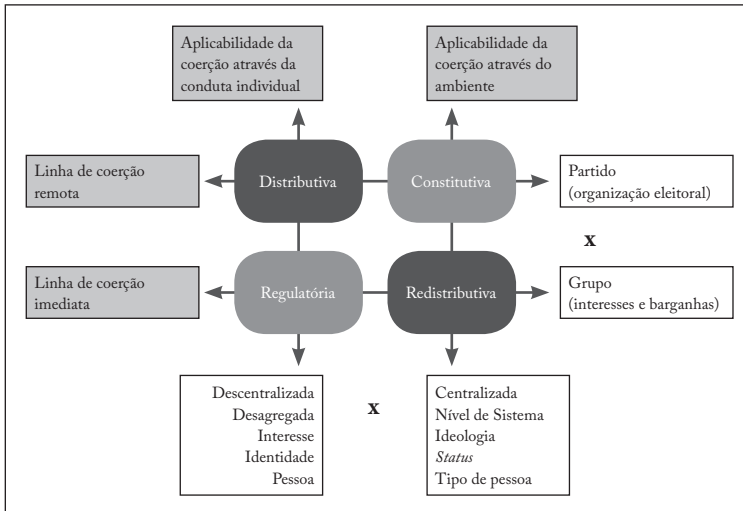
Aplicabilidade da coerção através da conduta individual

Aplicabilidade da coerção através do ambiente

Linha de coerção remota

Distributiva

Constitutiva

Partido (organização eleitoral)

x

Linha de coerção imediata

Regulatória

Redistributiva

Grupo (interesses e barganhas)

Descentralizada
Desagregada
Interesse
Identidade
Pessoa

x

Centralizada
Nível de Sistema
Ideologia
*Status*
Tipo de pessoa